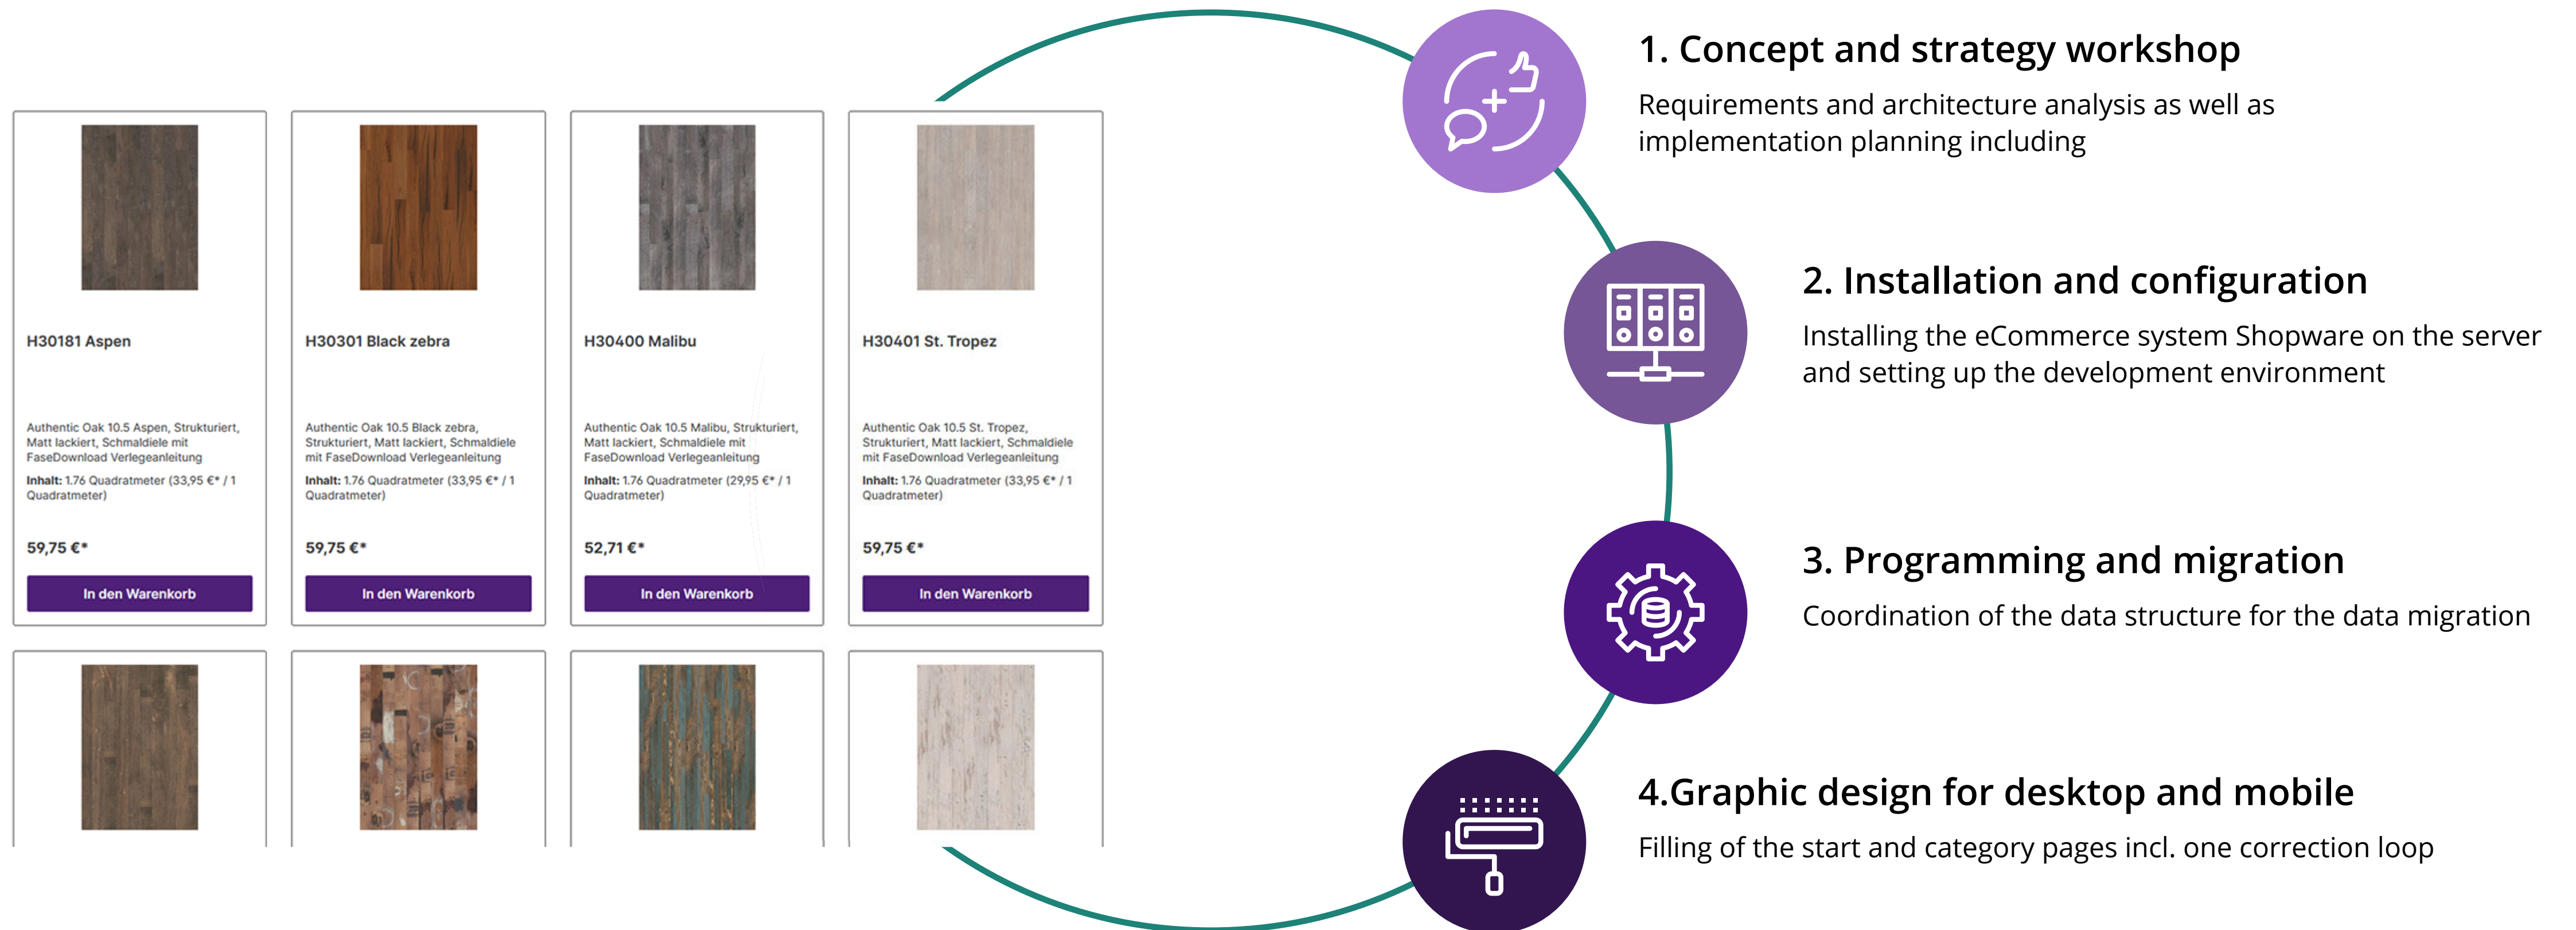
H30181 Aspen

Authentic Oak 10.5 Aspen, Strukturiert, Matt lackiert, Schmaldiele mit FaseDownload Verlegeanleitung

**Inhalt:** 1.76 Quadratmeter (33,95 €* / 1 Quadratmeter)

59,75 €*

In den Warenkorb

H30301 Black zebra

Authentic Oak 10.5 Black zebra, Strukturiert, Matt lackiert, Schmaldiele mit FaseDownload Verlegeanleitung

**Inhalt:** 1.76 Quadratmeter (33,95 €* / 1 Quadratmeter)

59,75 €*

In den Warenkorb

H30400 Malibu

Authentic Oak 10.5 Malibu, Strukturiert, Matt lackiert, Schmaldiele mit FaseDownload Verlegeanleitung

**Inhalt:** 1.76 Quadratmeter (29,95 €* / 1 Quadratmeter)

52,71 €*

In den Warenkorb

H30401 St. Tropez

Authentic Oak 10.5 St. Tropez, Strukturiert, Matt lackiert, Schmaldiele mit FaseDownload Verlegeanleitung

**Inhalt:** 1.76 Quadratmeter (33,95 €* / 1 Quadratmeter)

59,75 €*

In den Warenkorb

1. Concept and strategy workshop

Requirements and architecture analysis as well as implementation planning including

2. Installation and configuration

Installing the eCommerce system Shopware on the server and setting up the development environment

3. Programming and migration

Coordination of the data structure for the data migration

4.Graphic design for desktop and mobile

Filling of the start and category pages incl. one correction loop